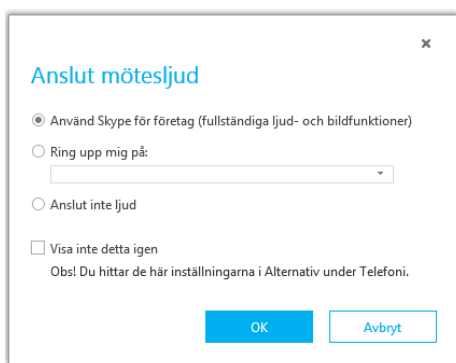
×

Anslut mötesljud

Använd Skype för företag (fullständiga ljud- och bildfunktioner)

Ring upp mig på:

Anslut inte ljud

Visa inte detta igen

Obs! Du hittar de här inställningarna i Alternativ under Telefoni.

OK

Avbryt